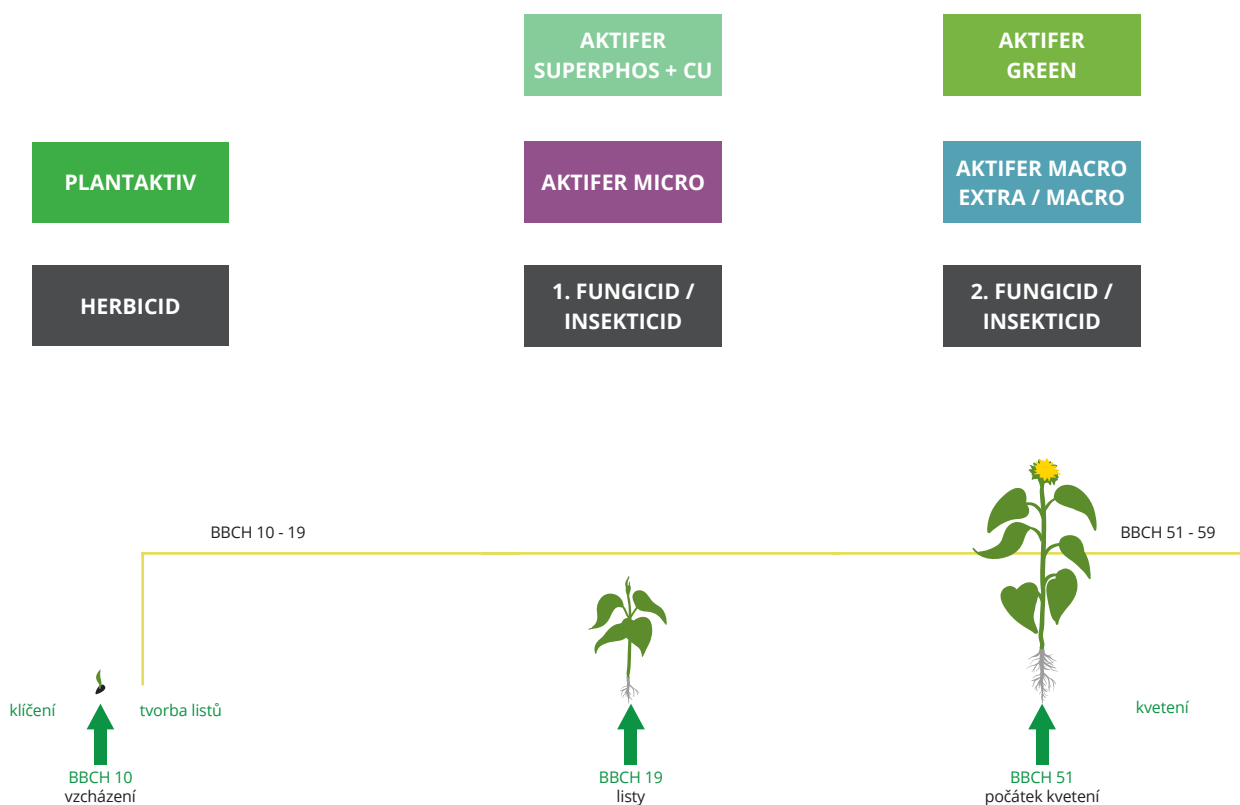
AKTIFER SUPERPHOS + CU

AKTIFER GREEN

PLANTAKTIV

AKTIFER MICRO

AKTIFER MACRO EXTRA / MACRO

HERBICID

1. FUNGICID / INSEKTICID

2. FUNGICID / INSEKTICID

BBCH 10 - 19

BBCH 51 - 59

klíčení

tvorba listů

kvetení

BBCH 10
vzcházení

BBCH 19
listy

BBCH 51
počátek kvetení